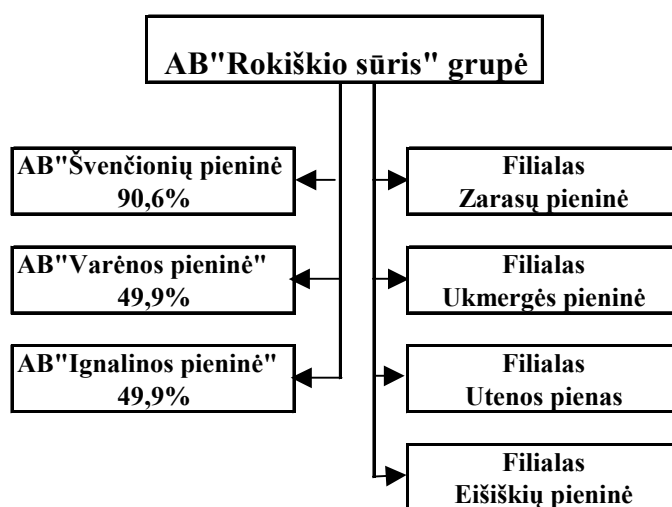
AB"Rokiškio sūris" grupė

AB"Švenčionių pieninė
90,6%

AB"Varėnos pieninė"
49,9%

AB"Ignalinos pieninė"
49,9%

Filialas
Zarasų pieninė

Filialas
Ukmergės pieninė

Filialas
Utenos pienas

Filialas
Eišiškių pieninė